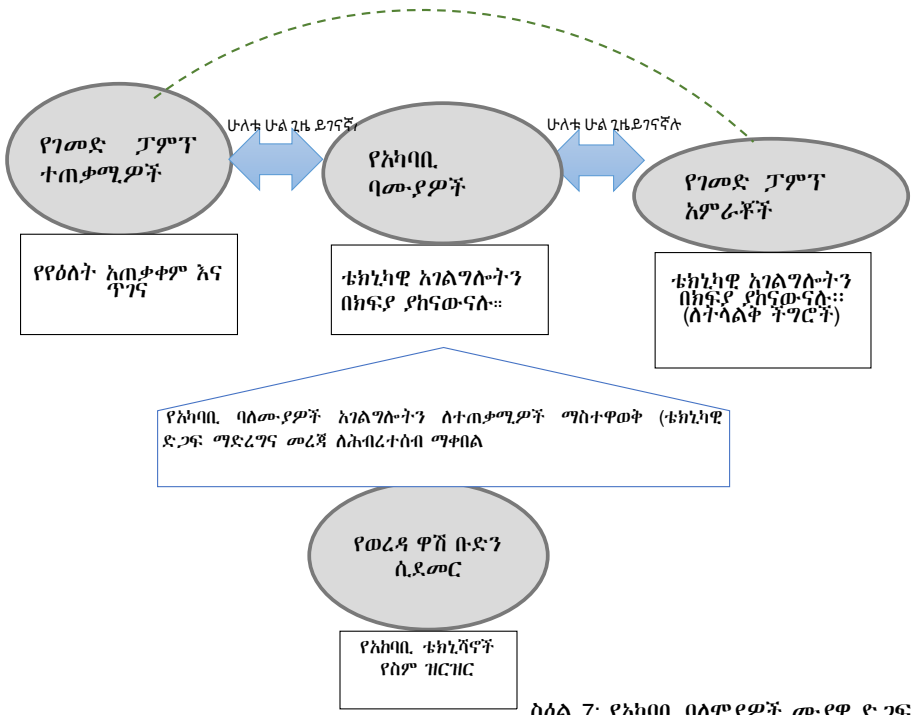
ሁለቱ ሁል ጊዜ ይገናኛ

ሁለቱ ሁል ጊዜ ይገናኛሉ

የገመድ ፓምፕ ተጠቃሚዎች

የአካባቢ ባሙያዎች

የገመድ ፓምፕ አምራቾች

የየዕለት አጠቃቀም እና ጥገና

ቴክኒካዊ አገልግሎትን በክፍያ ያከናውናሉ።

ቴክኒካዊ አገልግሎትን በክፍያ ያከናውናሉ። (ለትላልቅ ችግሮች)

የአካባቢ ባለሙያዎች አገልግሎትን ለተጠቃሚዎች ማስተዋወቅ (ቴክኒካዊ ድጋፍ ማድረግና መረጃ ለሕብረተሰብ ማቀበል

የወረዳ ዋሽ ቡድን ሲደመር

የአካባቢ ቴክኒሻኖች የስም ዝርዝር

ስዕል 7፡ የአካባቢ ባለሞያዎች ሙያዊ ድጋፍ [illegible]